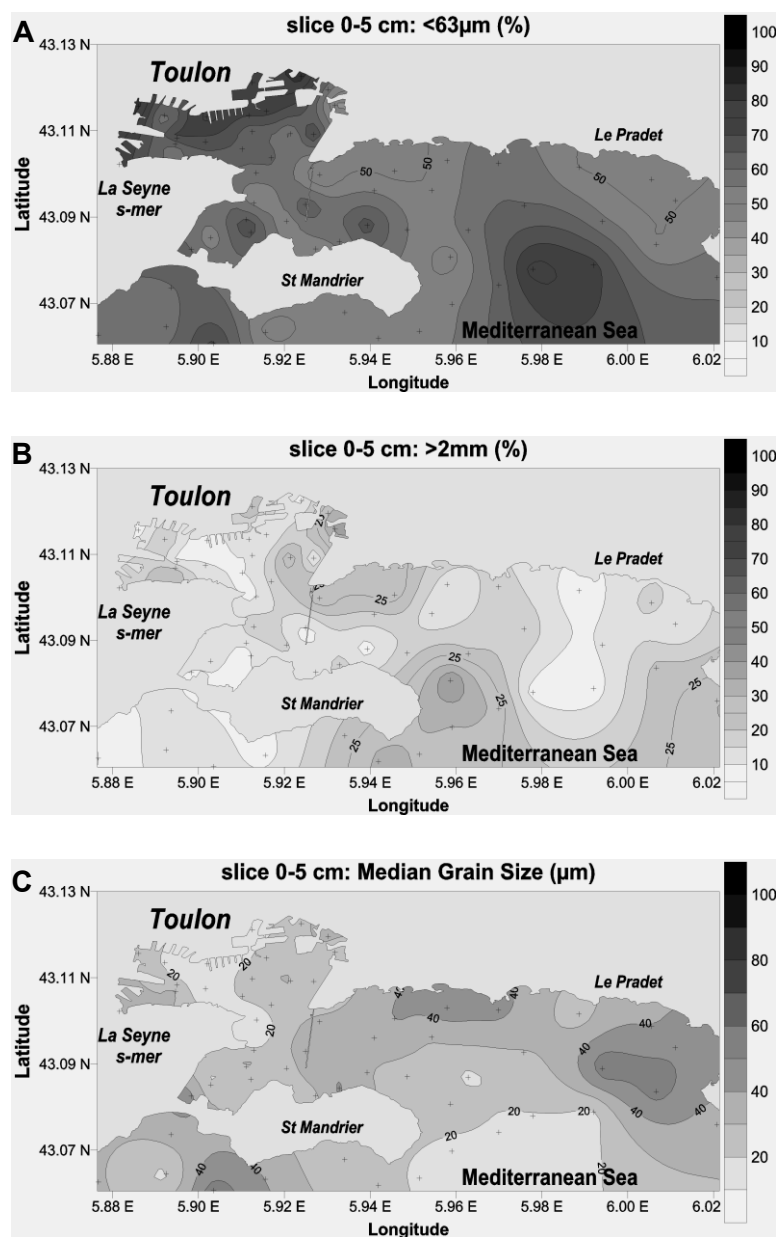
A
slice 0-5 cm: <63µm (%)

43.13 N
43.11 N
43.09 N
43.07 N
Latitude

Toulon
Le Pradet
La Seyne s-mer
St Mandrier
Mediterranean Sea
50
50
50
50

5.88 E 5.90 E 5.92 E 5.94 E 5.96 E 5.98 E 6.00 E 6.02
Longitude

100
90
80
70
60
50
40
30
20
10

B
slice 0-5 cm: >2mm (%)

43.13 N
43.11 N
43.09 N
43.07 N
Latitude

Toulon
Le Pradet
La Seyne s-mer
St Mandrier
Mediterranean Sea
25
25
25
25
25
25
25

5.88 E 5.90 E 5.92 E 5.94 E 5.96 E 5.98 E 6.00 E 6.02
Longitude

100
90
80
70
60
50
40
30
20
10

C
slice 0-5 cm: Median Grain Size (µm)

43.13 N
43.11 N
43.09 N
43.07 N
Latitude

Toulon
Le Pradet
La Seyne s-mer
St Mandrier
Mediterranean Sea
20
20
20
40
40
40
40
40
20
20
20
20
40
40

5.88 E 5.90 E 5.92 E 5.94 E 5.96 E 5.98 E 6.00 E 6.02
Longitude

100
80
60
40
20